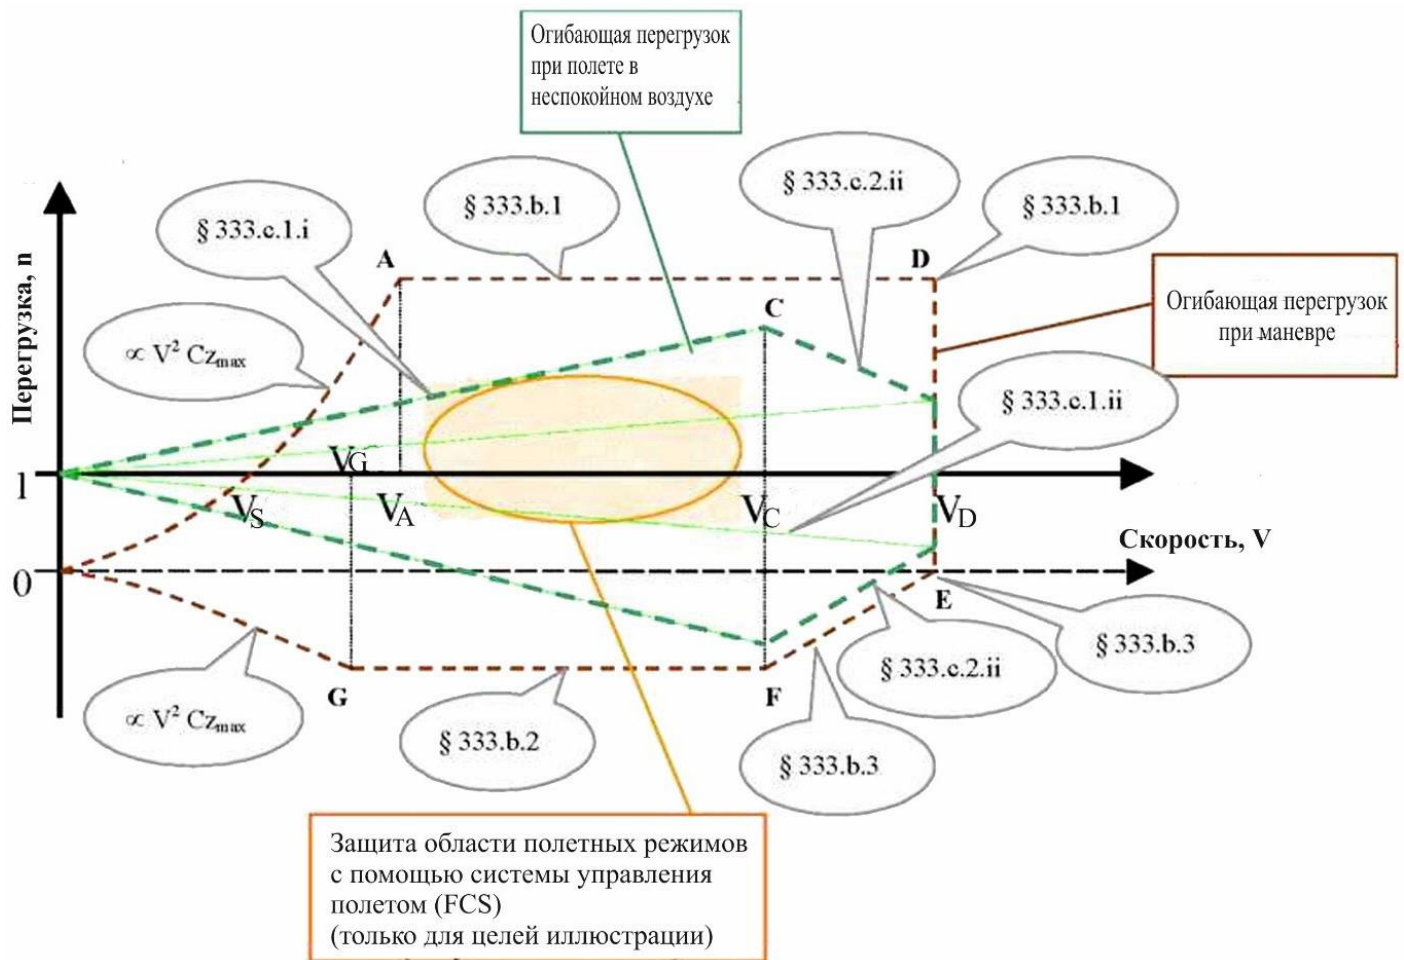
Огибающая перегрузок при полете в неспокойном воздухе

§ 333.c.2.ii

§ 333.b.1

§ 333.b.1

§ 333.c.1.i

Перегрузка, n

A

D

C

Огибающая перегрузок при маневре

$\propto V^2 Cz_{max}$

§ 333.c.1.ii

$V_G$

1

$V_S$

$V_A$

$V_C$

$V_D$

Скорость, V

0

E

§ 333.b.3

§ 333.c.2.ii

$\propto V^2 Cz_{max}$

G

F

§ 333.b.2

§ 333.b.3

Защита области полетных режимов с помощью системы управления полетом (FCS) (только для целей иллюстрации)